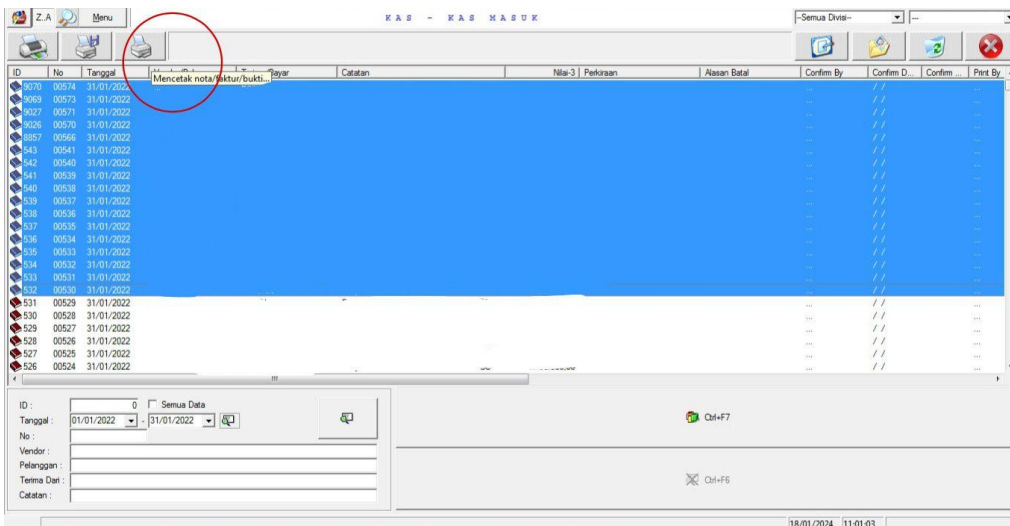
Z..A Menu

KAS - KAS MASUK

--Semua Divisi--

Mencetak nota/faktur/bukti...

| ID | No | Tanggal | | Bayar | Catatan | Nilai-3 | Perkiraan | Alasan Batal | Confirm By | Confirm D... | Confirm ... | Print By |
|---|---|---|---|---|---|---|---|---|---|---|---|---|
| 9070 | 00574 | 31/01/2022 | | | | | | | ... | / / | | ... |
| 9069 | 00573 | 31/01/2022 | | | | | | | ... | / / | | ... |
| 9027 | 00571 | 31/01/2022 | | | | | | | ... | / / | | ... |
| 9026 | 00570 | 31/01/2022 | | | | | | | ... | / / | | ... |
| 8857 | 00566 | 31/01/2022 | | | | | | | ... | / / | | ... |
| 543 | 00541 | 31/01/2022 | | | | | | | ... | / / | | ... |
| 542 | 00540 | 31/01/2022 | | | | | | | ... | / / | | ... |
| 541 | 00539 | 31/01/2022 | | | | | | | ... | / / | | ... |
| 540 | 00538 | 31/01/2022 | | | | | | | ... | / / | | ... |
| 539 | 00537 | 31/01/2022 | | | | | | | ... | / / | | ... |
| 538 | 00536 | 31/01/2022 | | | | | | | ... | / / | | ... |
| 537 | 00535 | 31/01/2022 | | | | | | | ... | / / | | ... |
| 536 | 00534 | 31/01/2022 | | | | | | | ... | / / | | ... |
| 535 | 00533 | 31/01/2022 | | | | | | | ... | / / | | ... |
| 534 | 00532 | 31/01/2022 | | | | | | | ... | / / | | ... |
| 533 | 00531 | 31/01/2022 | | | | | | | ... | / / | | ... |
| 532 | 00530 | 31/01/2022 | | | | | | | ... | / / | | ... |
| 531 | 00529 | 31/01/2022 | | | | | | | ... | / / | | ... |
| 530 | 00528 | 31/01/2022 | | | | | | | ... | / / | | ... |
| 529 | 00527 | 31/01/2022 | | | | | | | ... | / / | | ... |
| 528 | 00526 | 31/01/2022 | | | | | | | ... | / / | | ... |
| 527 | 00525 | 31/01/2022 | | | | | | | ... | / / | | ... |
| 526 | 00524 | 31/01/2022 | | | | | | | ... | / / | | ... |

ID : 0 Semua Data
Tanggal : 01/01/2022 - 31/01/2022
No :
Vendor :
Pelanggan :
Terima Dari :
Catatan :

Ctrl+F7

Ctrl+F6

18/01/2024 11:01:03